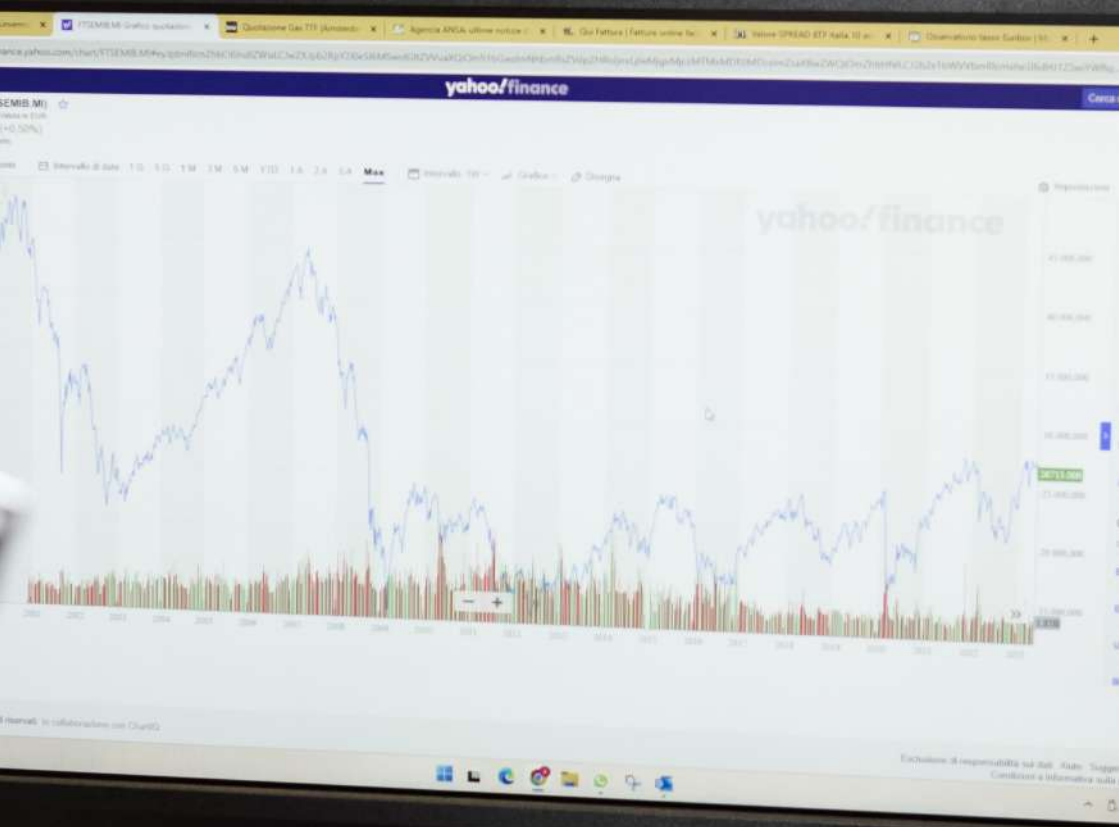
FTSEMIB.MI Grafico quotazioni
Quotazione Gas TTF (Amsterdam)
Agenzia ANSA: ultime notizie
Qui Fattura | Fatture online
Valore SPREAD BTP Italia 10 anni
Osservatorio tasso Euribor
finance.yahoo.com/chart/FTSEMIB.MI
yahoo!finance
Cerca
SEMIB.MI)
(+0,50%)
Intervallo di date 1 G 5 G 1 M 3 M 6 M YTD 1 A 2 A 5 A Max
Intervallo 1W
Grafico
Disegna
yahoo!finance
Impostazioni
28713,000
− +
2001 2002 2003 2004 2005 2006 2007 2008 2009 2010 2011 2012 2013 2014 2015 2016 2017 2018 2019 2020 2021 2022 2023
riservati. In collaborazione con ChartIQ
Esclusione di responsabilità sui dati Aiuto Suggerimenti
Condizioni e Informativa sulla